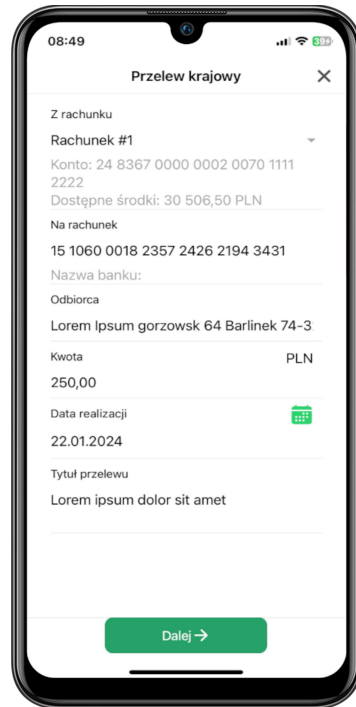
08:49

39

Przelew krajowy

Z rachunku

Rachunek #1

Konto: 24 8367 0000 0002 0070 1111 2222

Dostępne środki: 30 506,50 PLN

Na rachunek

15 1060 0018 2357 2426 2194 3431

Nazwa banku:

Odbiorca

Lorem Ipsum gorzowsk 64 Barlinek 74-3

Kwota

PLN

250,00

Data realizacji

22.01.2024

Tytuł przelewu

Lorem ipsum dolor sit amet

Dalej